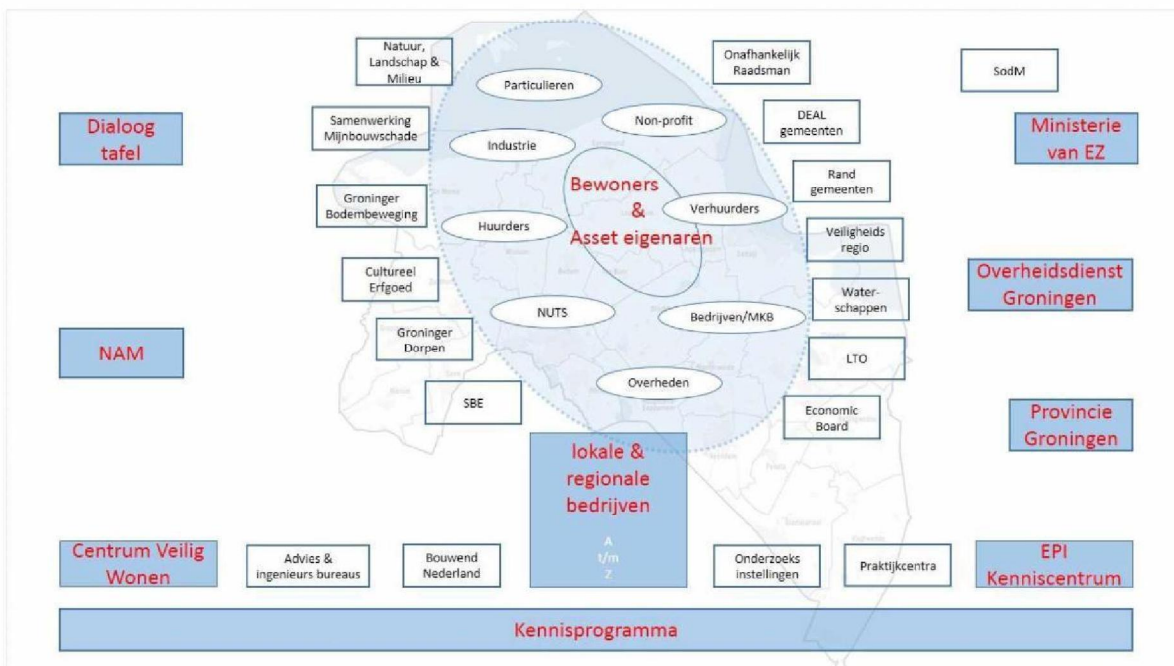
Natuur, Landschap & Milieu

Onafhankelijk Raadsman

SodM

Particulieren

Dialoog tafel

Samenwerking Mijnbouwschade

Non-profit

DEAL gemeenten

Ministerie van EZ

Industrie

Rand gemeenten

Bewoners & Asset eigenaren

Groninger Bodembeweging

Verhuurders

Huurders

Veiligheids regio

Cultureel Erfgoed

Overheidsdienst Groningen

Water-schappen

NUTS

Bedrijven/MKB

Groninger Dorpen

NAM

LTO

Overheden

SBE

Economic Board

Provincie Groningen

lokale & regionale bedrijven

A t/m Z

Centrum Veilig Wonen

Advies & ingenieurs bureaus

Bouwend Nederland

Onderzoeks instellingen

Praktijkcentra

EPI Kenniscentrum

Kennisprogramma